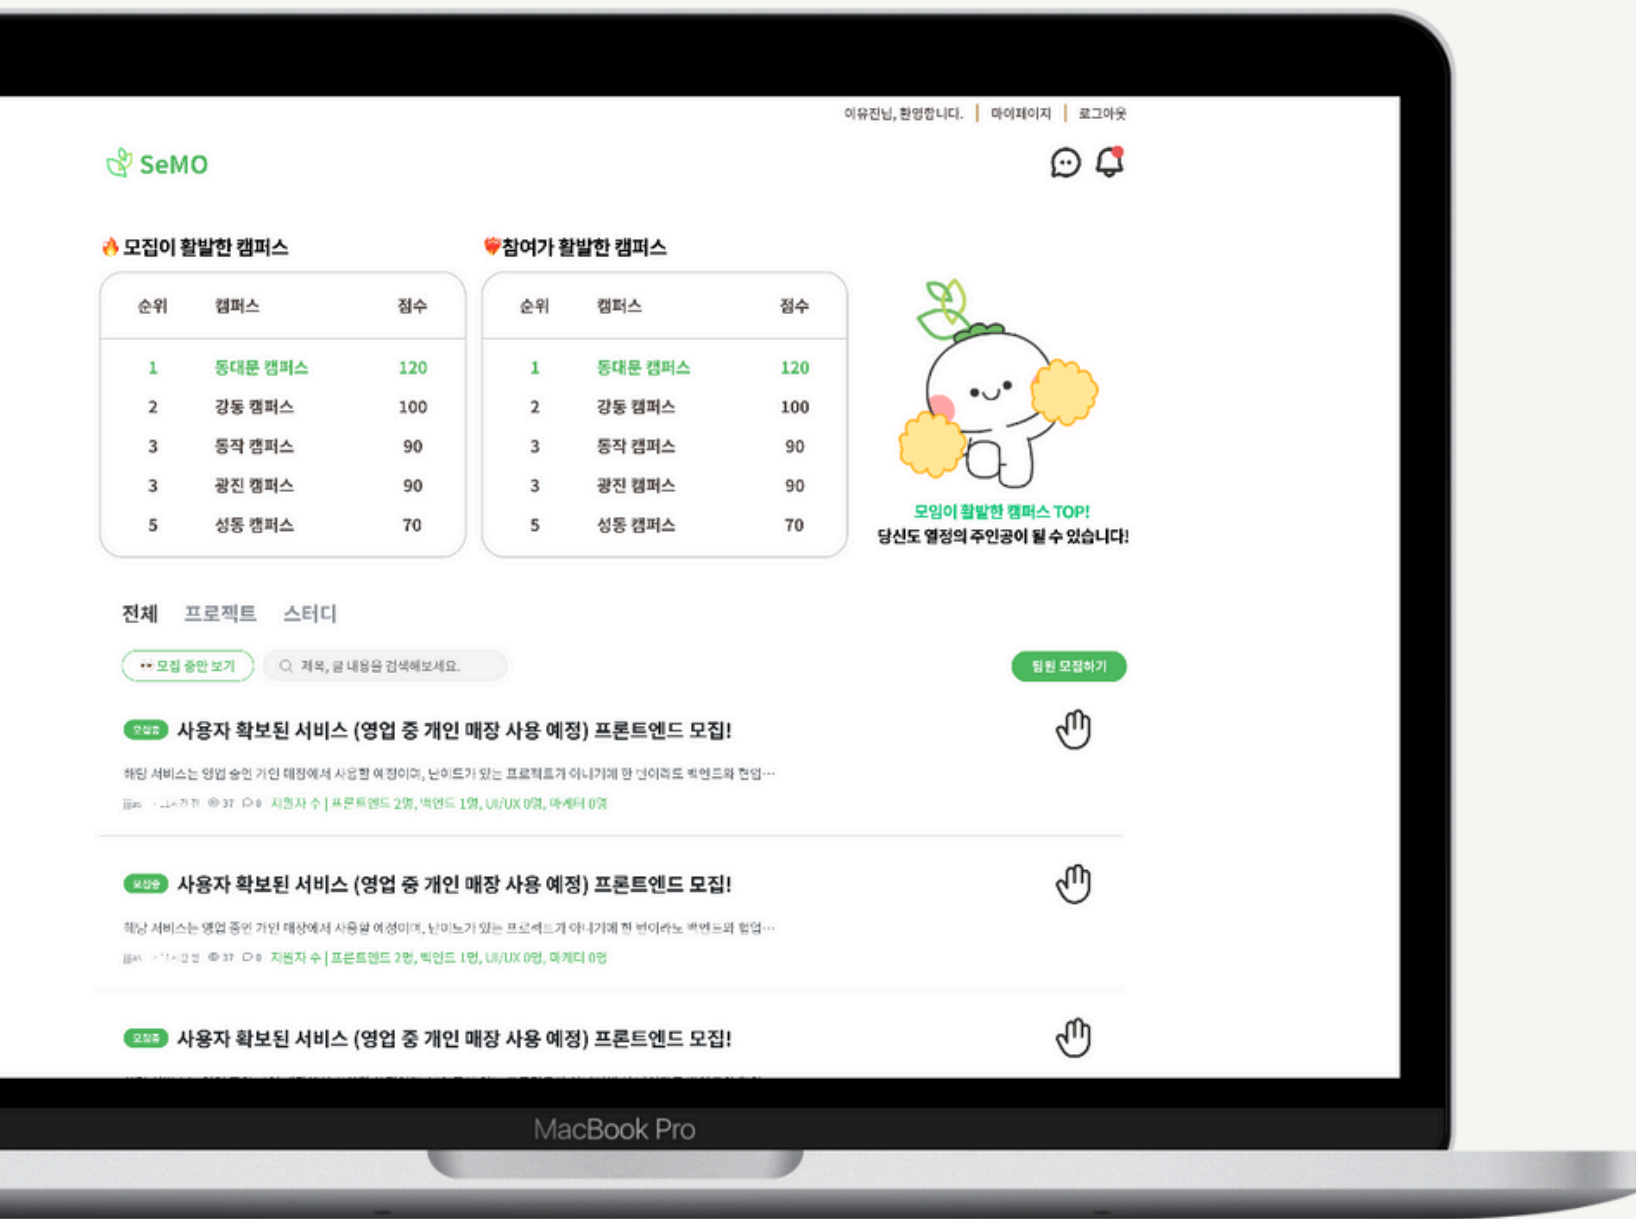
이유진님, 환영합니다. | 마이페이지 | 로그아웃

SeMO

🔥모집이 활발한 캠퍼스

| 순위 | 캠퍼스 | 점수 |
|---|---|---|
| 1 | 동대문 캠퍼스 | 120 |
| 2 | 강동 캠퍼스 | 100 |
| 3 | 동작 캠퍼스 | 90 |
| 3 | 광진 캠퍼스 | 90 |
| 5 | 성동 캠퍼스 | 70 |

참여가 활발한 캠퍼스

| 순위 | 캠퍼스 | 점수 |
|---|---|---|
| 1 | 동대문 캠퍼스 | 120 |
| 2 | 강동 캠퍼스 | 100 |
| 3 | 동작 캠퍼스 | 90 |
| 3 | 광진 캠퍼스 | 90 |
| 5 | 성동 캠퍼스 | 70 |

모임이 활발한 캠퍼스 TOP!
당신도 열정의 주인공이 될 수 있습니다!

전체 프로젝트 스터디

모집 중만 보기
제목, 글 내용을 검색해보세요.
팀원 모집하기

모집중 사용자 확보된 서비스 (영업 중 개인 매장 사용 예정) 프론트엔드 모집!
해당 서비스는 영업 중인 기인 매장에서 사용할 예정이며, 난이도가 있는 프로젝트가 아니기에 한 번이라도 백엔드와 협업…
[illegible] 37 0 지원자 수 | 프론트엔드 2명, 백엔드 1명, UI/UX 0명, 마케터 0명

모집중 사용자 확보된 서비스 (영업 중 개인 매장 사용 예정) 프론트엔드 모집!
해당 서비스는 영업 중인 기인 매장에서 사용할 예정이며, 난이도가 있는 프로젝트가 아니기에 한 번이라도 백엔드와 협업…
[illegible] 37 0 지원자 수 | 프론트엔드 2명, 백엔드 1명, UI/UX 0명, 마케터 0명

모집중 사용자 확보된 서비스 (영업 중 개인 매장 사용 예정) 프론트엔드 모집!

MacBook Pro